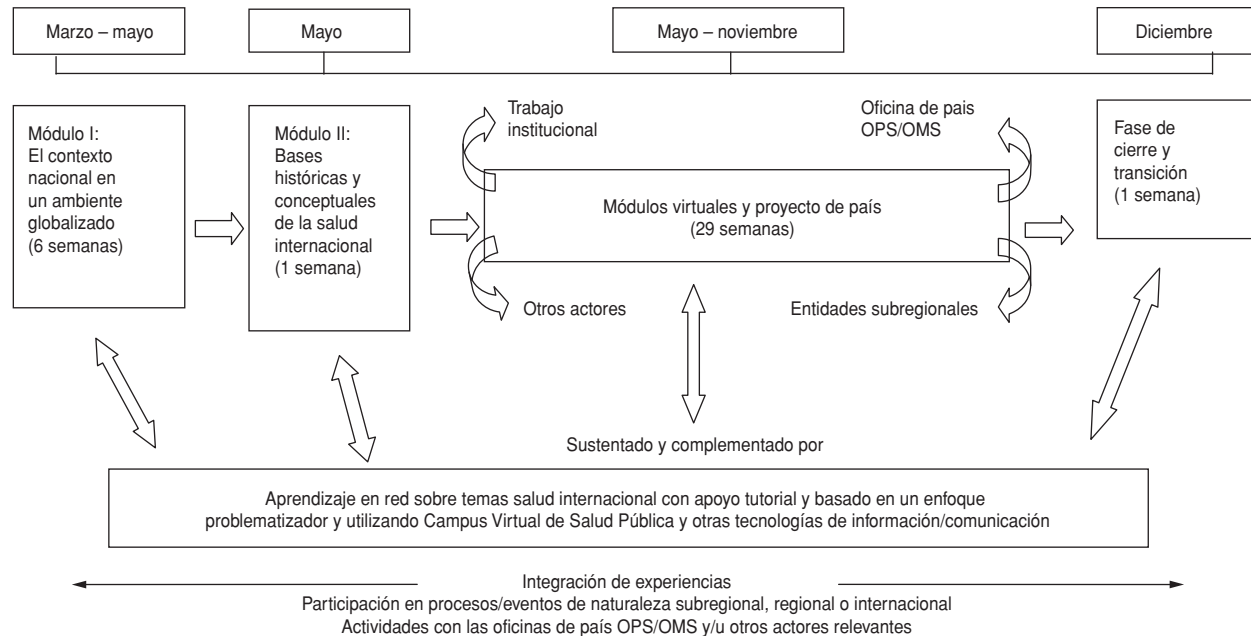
Marzo – mayo

Mayo

Mayo – noviembre

Diciembre

Módulo I: El contexto nacional en un ambiente globalizado (6 semanas)

Módulo II: Bases históricas y conceptuales de la salud internacional (1 semana)

Trabajo institucional

Oficina de pais OPS/OMS

Módulos virtuales y proyecto de país (29 semanas)

Otros actores

Entidades subregionales

Fase de cierre y transición (1 semana)

Sustentado y complementado por

Aprendizaje en red sobre temas salud internacional con apoyo tutorial y basado en un enfoque problematizador y utilizando Campus Virtual de Salud Pública y otras tecnologías de información/comunicación

Integración de experiencias
Participación en procesos/eventos de naturaleza subregional, regional o internacional
Actividades con las oficinas de país OPS/OMS y/u otros actores relevantes